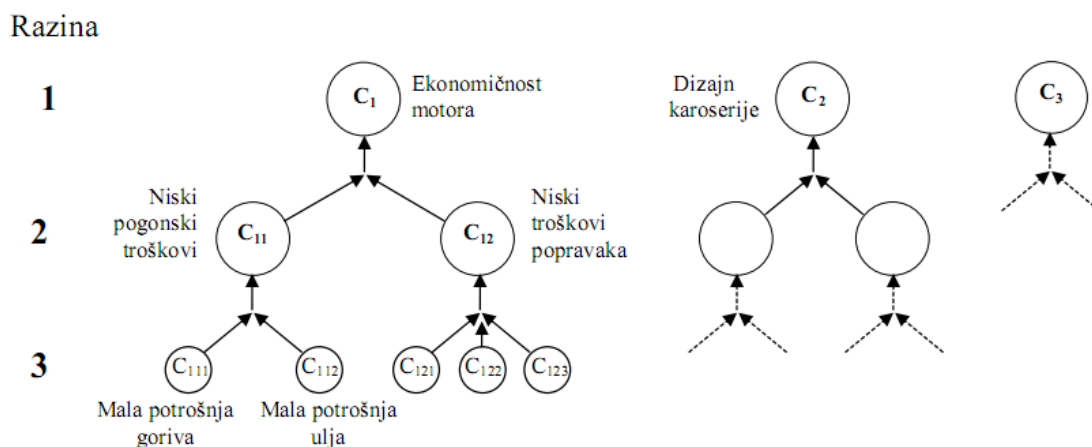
Razina

1

$C_1$ Ekonomičnost motora

Dizajn karoserije $C_2$

$C_3$

2

Niski pogonski troškovi $C_{11}$

$C_{12}$ Niski troškovi popravaka

3

$C_{111}$ $C_{112}$ $C_{121}$ $C_{122}$ $C_{123}$

Mala potrošnja goriva

Mala potrošnja ulja